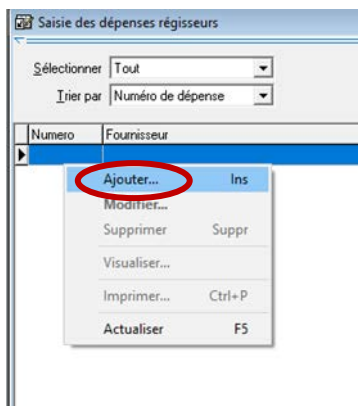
Saisie des dépenses régisseurs

Sélectionner Tout

Trier par Numéro de dépense

| Numero | Fournisseur |
|---|---|
| | |

Ajouter... Ins
Modifier...
Supprimer Suppr
Visualiser...
Imprimer... Ctrl+P
Actualiser F5